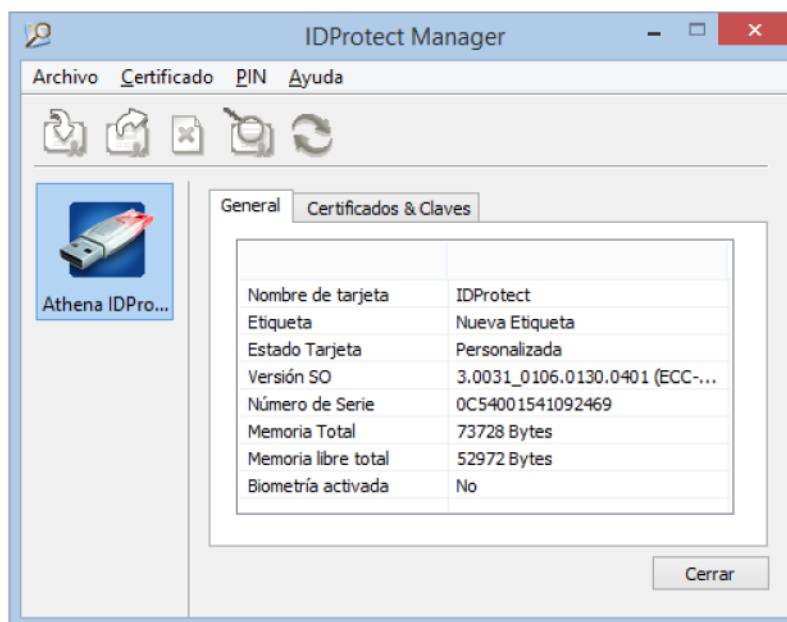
IDProtect Manager

Archivo Certificado PIN Ayuda

Athena IDPro...

General Certificados & Claves

| | |
|---|---|
| Nombre de tarjeta | IDProtect |
| Etiqueta | Nueva Etiqueta |
| Estado Tarjeta | Personalizada |
| Versión SO | 3.0031_0106.0130.0401 (ECC-... |
| Número de Serie | 0C54001541092469 |
| Memoria Total | 73728 Bytes |
| Memoria libre total | 52972 Bytes |
| Biometría activada | No |

Cerrar